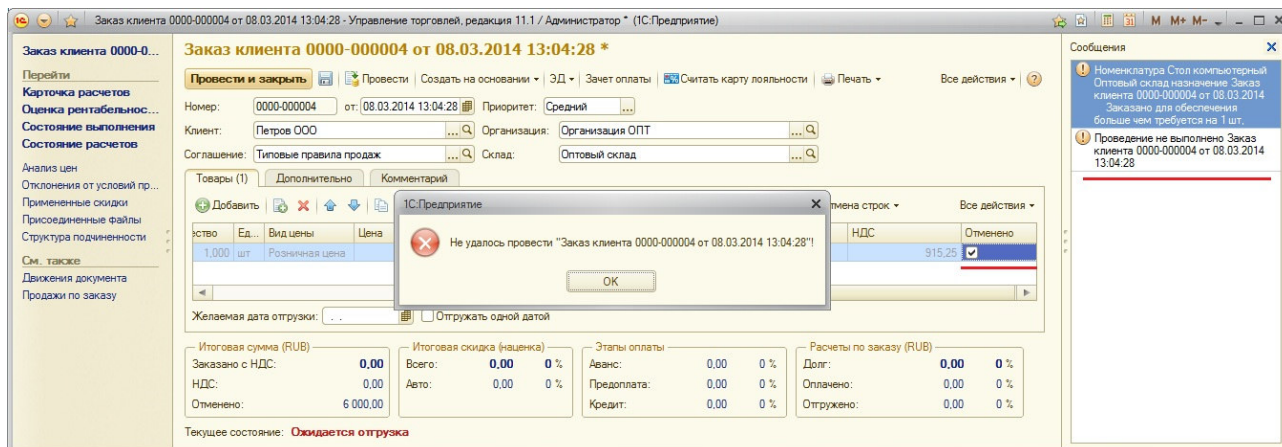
Заказ клиента 0000-000004 от 08.03.2014 13:04:28 - Управление торговлей, редакция 11.1 / Администратор * (1С:Предприятие)

M M+ M-

Заказ клиента 0000-0...

Перейти
Карточка расчетов
Оценка рентабельнос...
Состояние выполнения
Состояние расчетов

Анализ цен
Отклонения от условий пр...
Примененные скидки
Присоединенные файлы
Структура подчиненности

См. также
Движения документа
Продажи по заказу

Заказ клиента 0000-000004 от 08.03.2014 13:04:28 *

Провести и закрыть | Провести | Создать на основании | ЭД | Зачет оплаты | Считать карту лояльности | Печать | Все действия | ?

Номер: 0000-000004 от: 08.03.2014 13:04:28 Приоритет: Средний
Клиент: Петров ООО Организация: Организация ОПТ
Соглашение: Типовые правила продаж Склад: Оптовый склад

Товары (1) | Дополнительно | Комментарий

Добавить | Отмена строк | Все действия

| ество | Ед... | Вид цены | Цена | НДС | Отменено |
|---|---|---|---|---|---|
| 1,000 | шт | Розничная цена | | 915,25 | ✔ |

Желаемая дата отгрузки: . . Отгружать одной датой

1С:Предприятие
Не удалось провести "Заказ клиента 0000-000004 от 08.03.2014 13:04:28"!
OK

Итоговая сумма (RUB)
Заказано с НДС: 0,00
НДС: 0,00
Отменено: 6 000,00

Итоговая скидка (наценка)
Всего: 0,00 0 %
Авто: 0,00 0 %

Этапы оплаты
Аванс: 0,00 0 %
Предоплата: 0,00 0 %
Кредит: 0,00 0 %

Расчеты по заказу (RUB)
Долг: 0,00 0 %
Оплачено: 0,00 0 %
Отгружено: 0,00 0 %

Текущее состояние: Ожидается отгрузка

Сообщения
Номенклатура Стол компьютерный Оптовый склад назначение Заказ клиента 0000-000004 от 08.03.2014 Заказано для обеспечения больше чем требуется на 1 шт.
Проведение не выполнено Заказ клиента 0000-000004 от 08.03.2014 13:04:28